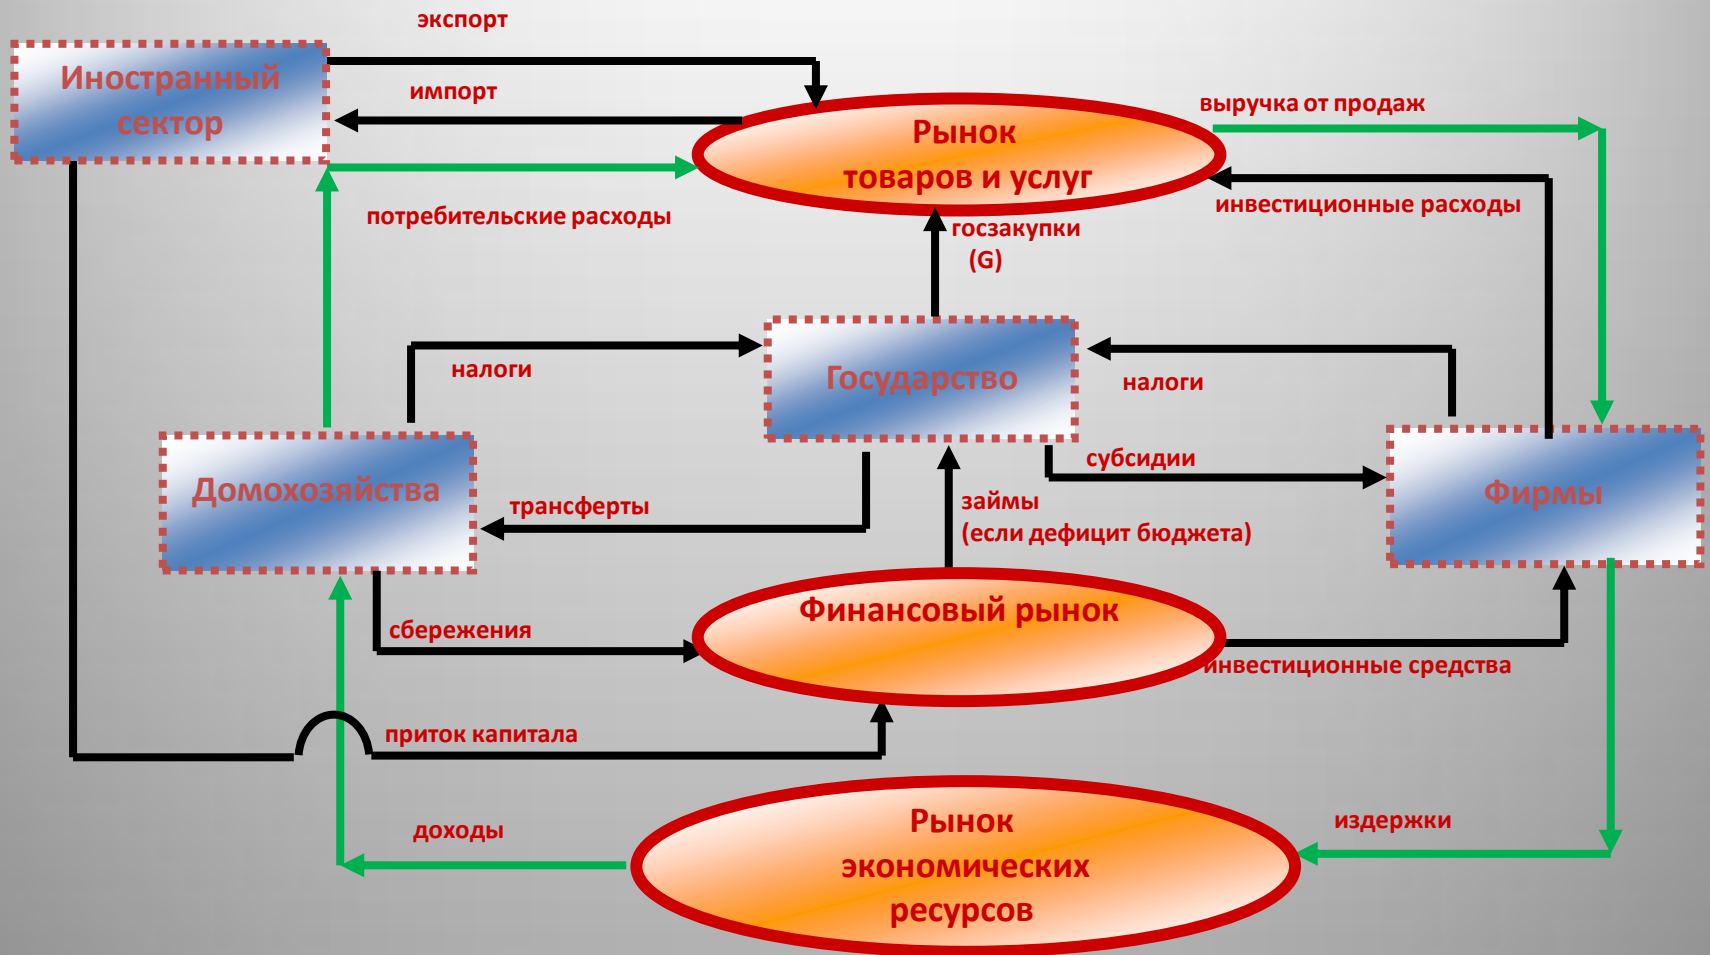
экспорт

Иностранный сектор

импорт

Рынок товаров и услуг

выручка от продаж

потребительские расходы

инвестиционные расходы

госзакупки (G)

налоги

Государство

налоги

Домохозяйства

субсидии

трансферты

займы (если дефицит бюджета)

Фирмы

Финансовый рынок

сбережения

инвестиционные средства

приток капитала

издержки

доходы

Рынок экономических ресурсов